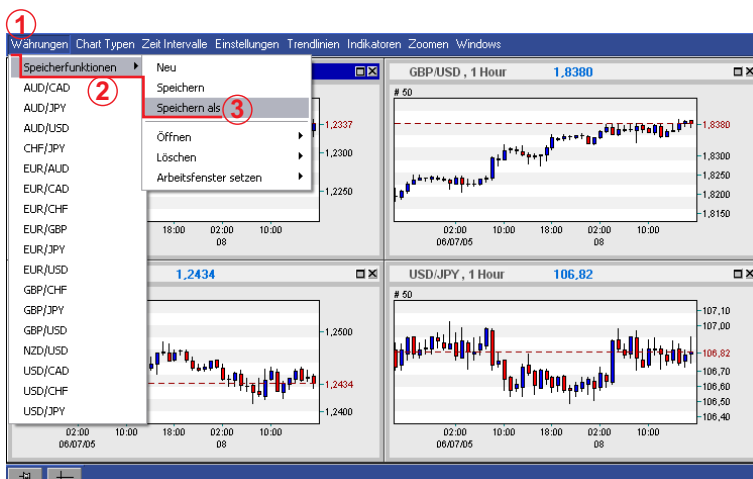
1

Währungen Chart Typen Zeit Intervalle Einstellungen Trendlinien Indikatoren Zoomen Windows

Speicherfunktionen ▸
2
AUD/CAD
AUD/JPY
AUD/USD
CHF/JPY
EUR/AUD
EUR/CAD
EUR/CHF
EUR/GBP
EUR/JPY
EUR/USD
GBP/CHF
GBP/JPY
GBP/USD
NZD/USD
USD/CAD
USD/CHF
USD/JPY

Neu
Speichern
Speichern als
3
Öffnen ▸
Löschen ▸
Arbeitsfenster setzen ▸

1,2337
1,2300
1,2250
18:00
02:00
08
10:00

GBP/USD , 1 Hour 1,8380
# 50
1,8380
1,8300
1,8250
1,8200
1,8150
02:00
06/07/05
10:00
18:00
02:00
08
10:00

1,2434
1,2500
1,2434
1,2400
02:00
06/07/05
10:00
18:00
02:00
08
10:00

USD/JPY , 1 Hour 106,82
# 50
107,10
107,00
106,82
106,70
106,60
106,50
106,40
02:00
06/07/05
10:00
18:00
02:00
08
10:00